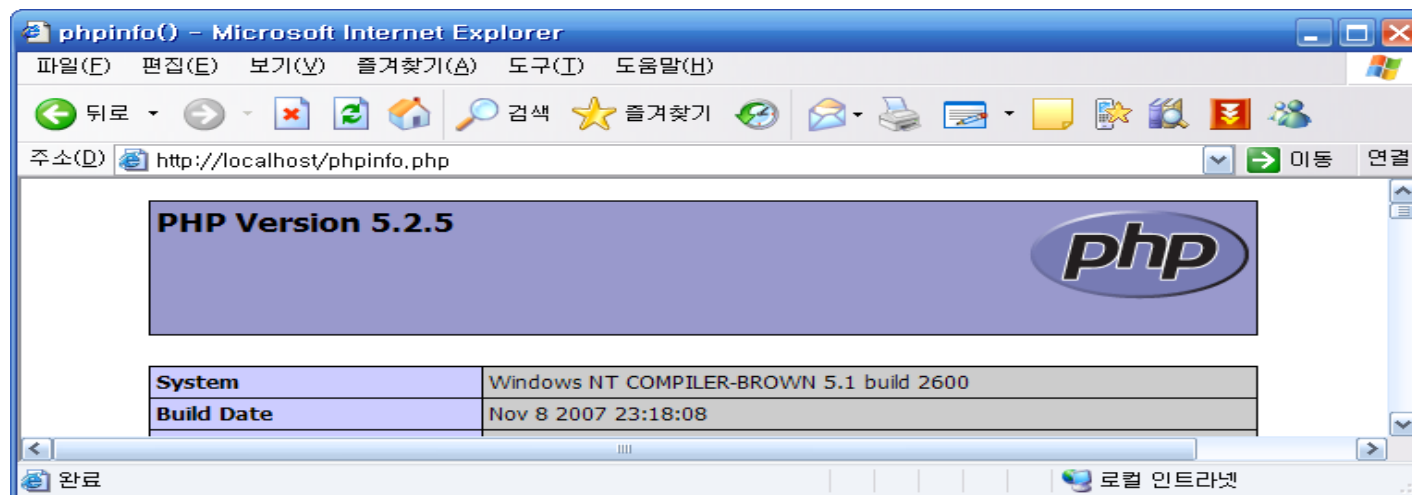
phpinfo() - Microsoft Internet Explorer

파일(F) 편집(E) 보기(V) 즐겨찾기(A) 도구(T) 도움말(H)

뒤로 검색 즐겨찾기

주소(D) http://localhost/phpinfo.php 이동 연결

PHP Version 5.2.5

php

| System | Windows NT COMPILER-BROWN 5.1 build 2600 |
|---|---|
| Build Date | Nov 8 2007 23:18:08 |

완료 로컬 인트라넷